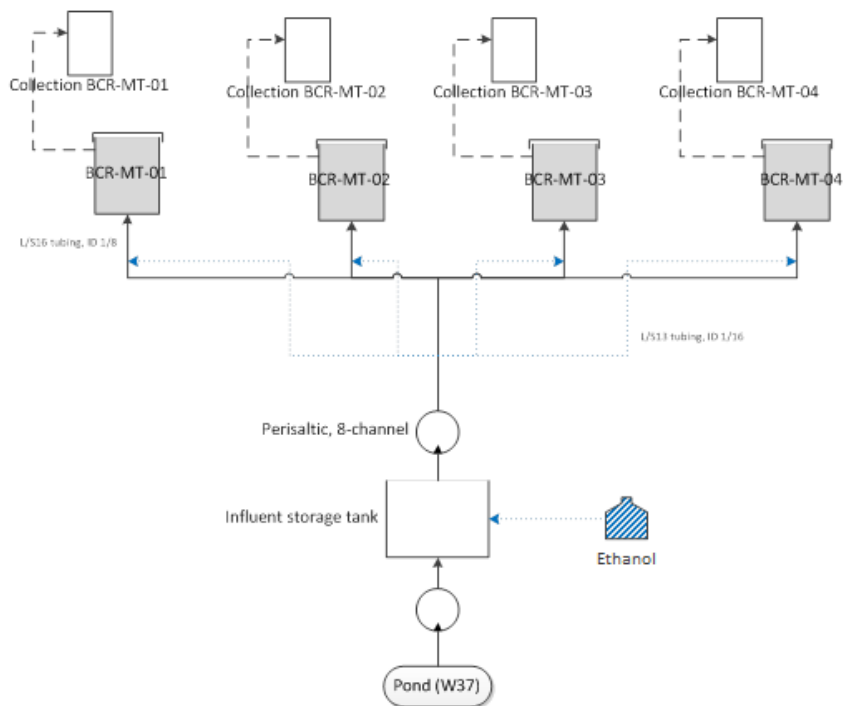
Collection BCR-MT-01

Collection BCR-MT-02

Collection BCR-MT-03

Collection BCR-MT-04

BCR-MT-01

BCR-MT-02

BCR-MT-03

BCR-MT-04

L/S16 tubing, ID 1/8

L/S13 tubing, ID 1/16

Perisaltic, 8-channel

Influent storage tank

Ethanol

Pond (W37)